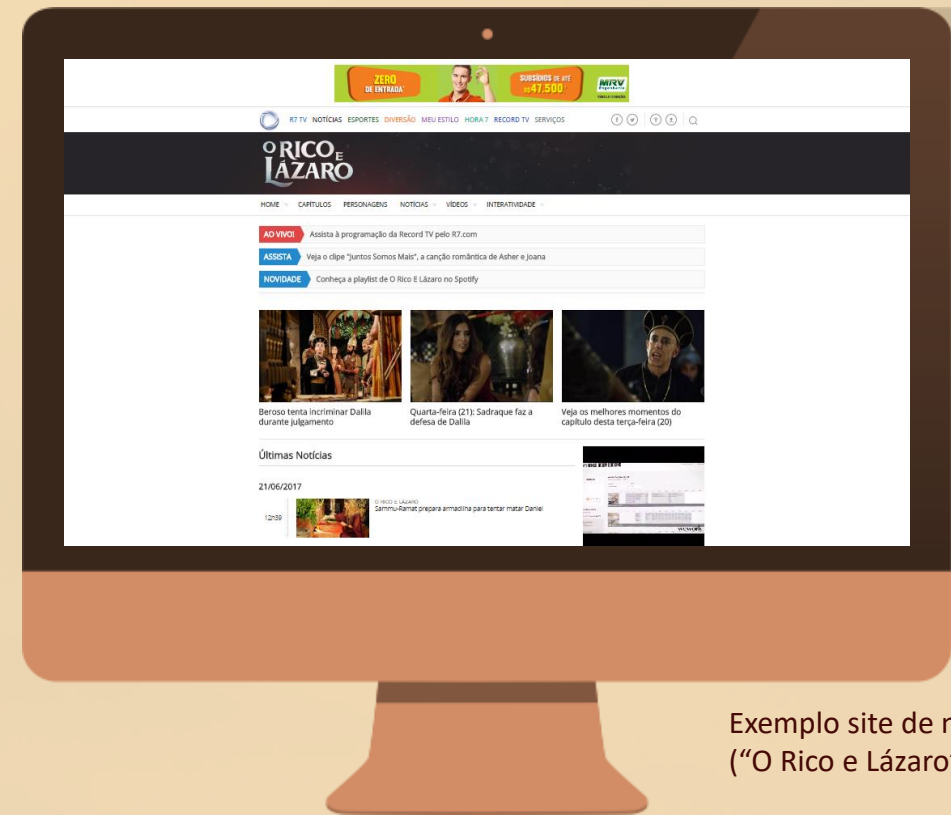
ZERO DE ENTRADA SUBSÍDIOS DE ATÉ R$47.500 MRV

R7 TV NOTÍCIAS ESPORTES DIVERSÃO MEU ESTILO HORA 7 RECORD TV SERVIÇOS

O RICO E LÁZARO

HOME CAPÍTULOS PERSONAGENS NOTÍCIAS VÍDEOS INTERATIVIDADE

AO VIVO! Assista à programação da Record TV pelo R7.com

ASSISTA Veja o clipe "Juntos Somos Mais", a canção romântica de Asher e Joana

NOVIDADE Conheça a playlist de O Rico E Lázaro no Spotify

Beroso tenta incriminar Dalila durante julgamento

Quarta-feira (21): Sadraque faz a defesa de Dalila

Veja os melhores momentos do capítulo desta terça-feira (20)

Últimas Notícias

21/06/2017

12h39

O RICO E LÁZARO
Sammu-Ramat prepara armadilha para tentar matar Daniel

Exemplo site de n
("O Rico e Lázaro